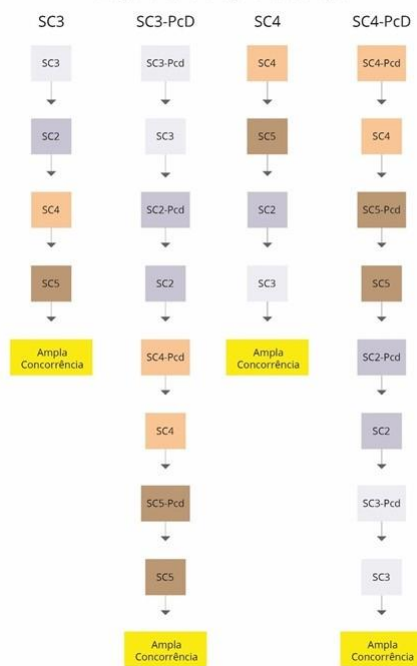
SC3

SC3

SC2

SC4

SC5

Ampla Concorrência

SC3-PcD

SC3-Pcd

SC3

SC2-Pcd

SC2

SC4-Pcd

SC4

SC5-Pcd

SC5

Ampla Concorrência

SC4

SC4

SC5

SC2

SC3

Ampla Concorrência

SC4-PcD

SC4-Pcd

SC4

SC5-Pcd

SC5

SC2-Pcd

SC2

SC3-Pcd

SC3

Ampla Concorrência